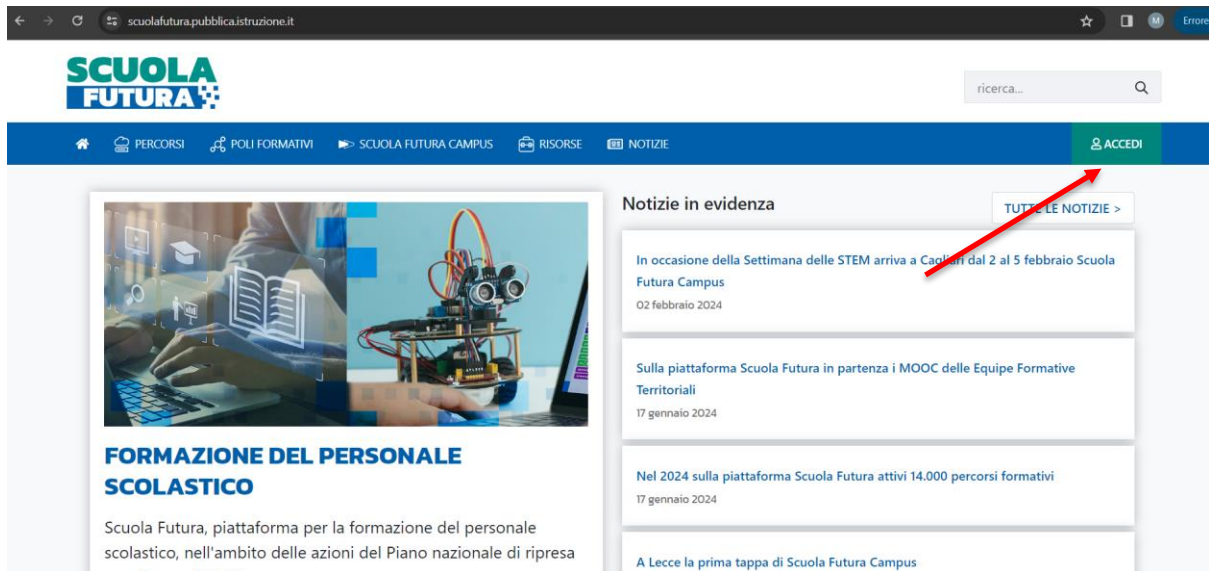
scuolafutura.pubblica.istruzione.it

M Errore

SCUOLA FUTURA

ricerca...

PERCORSI POLI FORMATIVI SCUOLA FUTURA CAMPUS RISORSE NOTIZIE

ACCEDI

FORMAZIONE DEL PERSONALE SCOLASTICO

Scuola Futura, piattaforma per la formazione del personale scolastico, nell'ambito delle azioni del Piano nazionale di ripresa

Notizie in evidenza

TUTTE LE NOTIZIE >

In occasione della Settimana delle STEM arriva a Cagliari dal 2 al 5 febbraio Scuola Futura Campus
02 febbraio 2024

Sulla piattaforma Scuola Futura in partenza i MOOC delle Equipe Formative Territoriali
17 gennaio 2024

Nel 2024 sulla piattaforma Scuola Futura attivi 14.000 percorsi formativi
17 gennaio 2024

A Lecce la prima tappa di Scuola Futura Campus